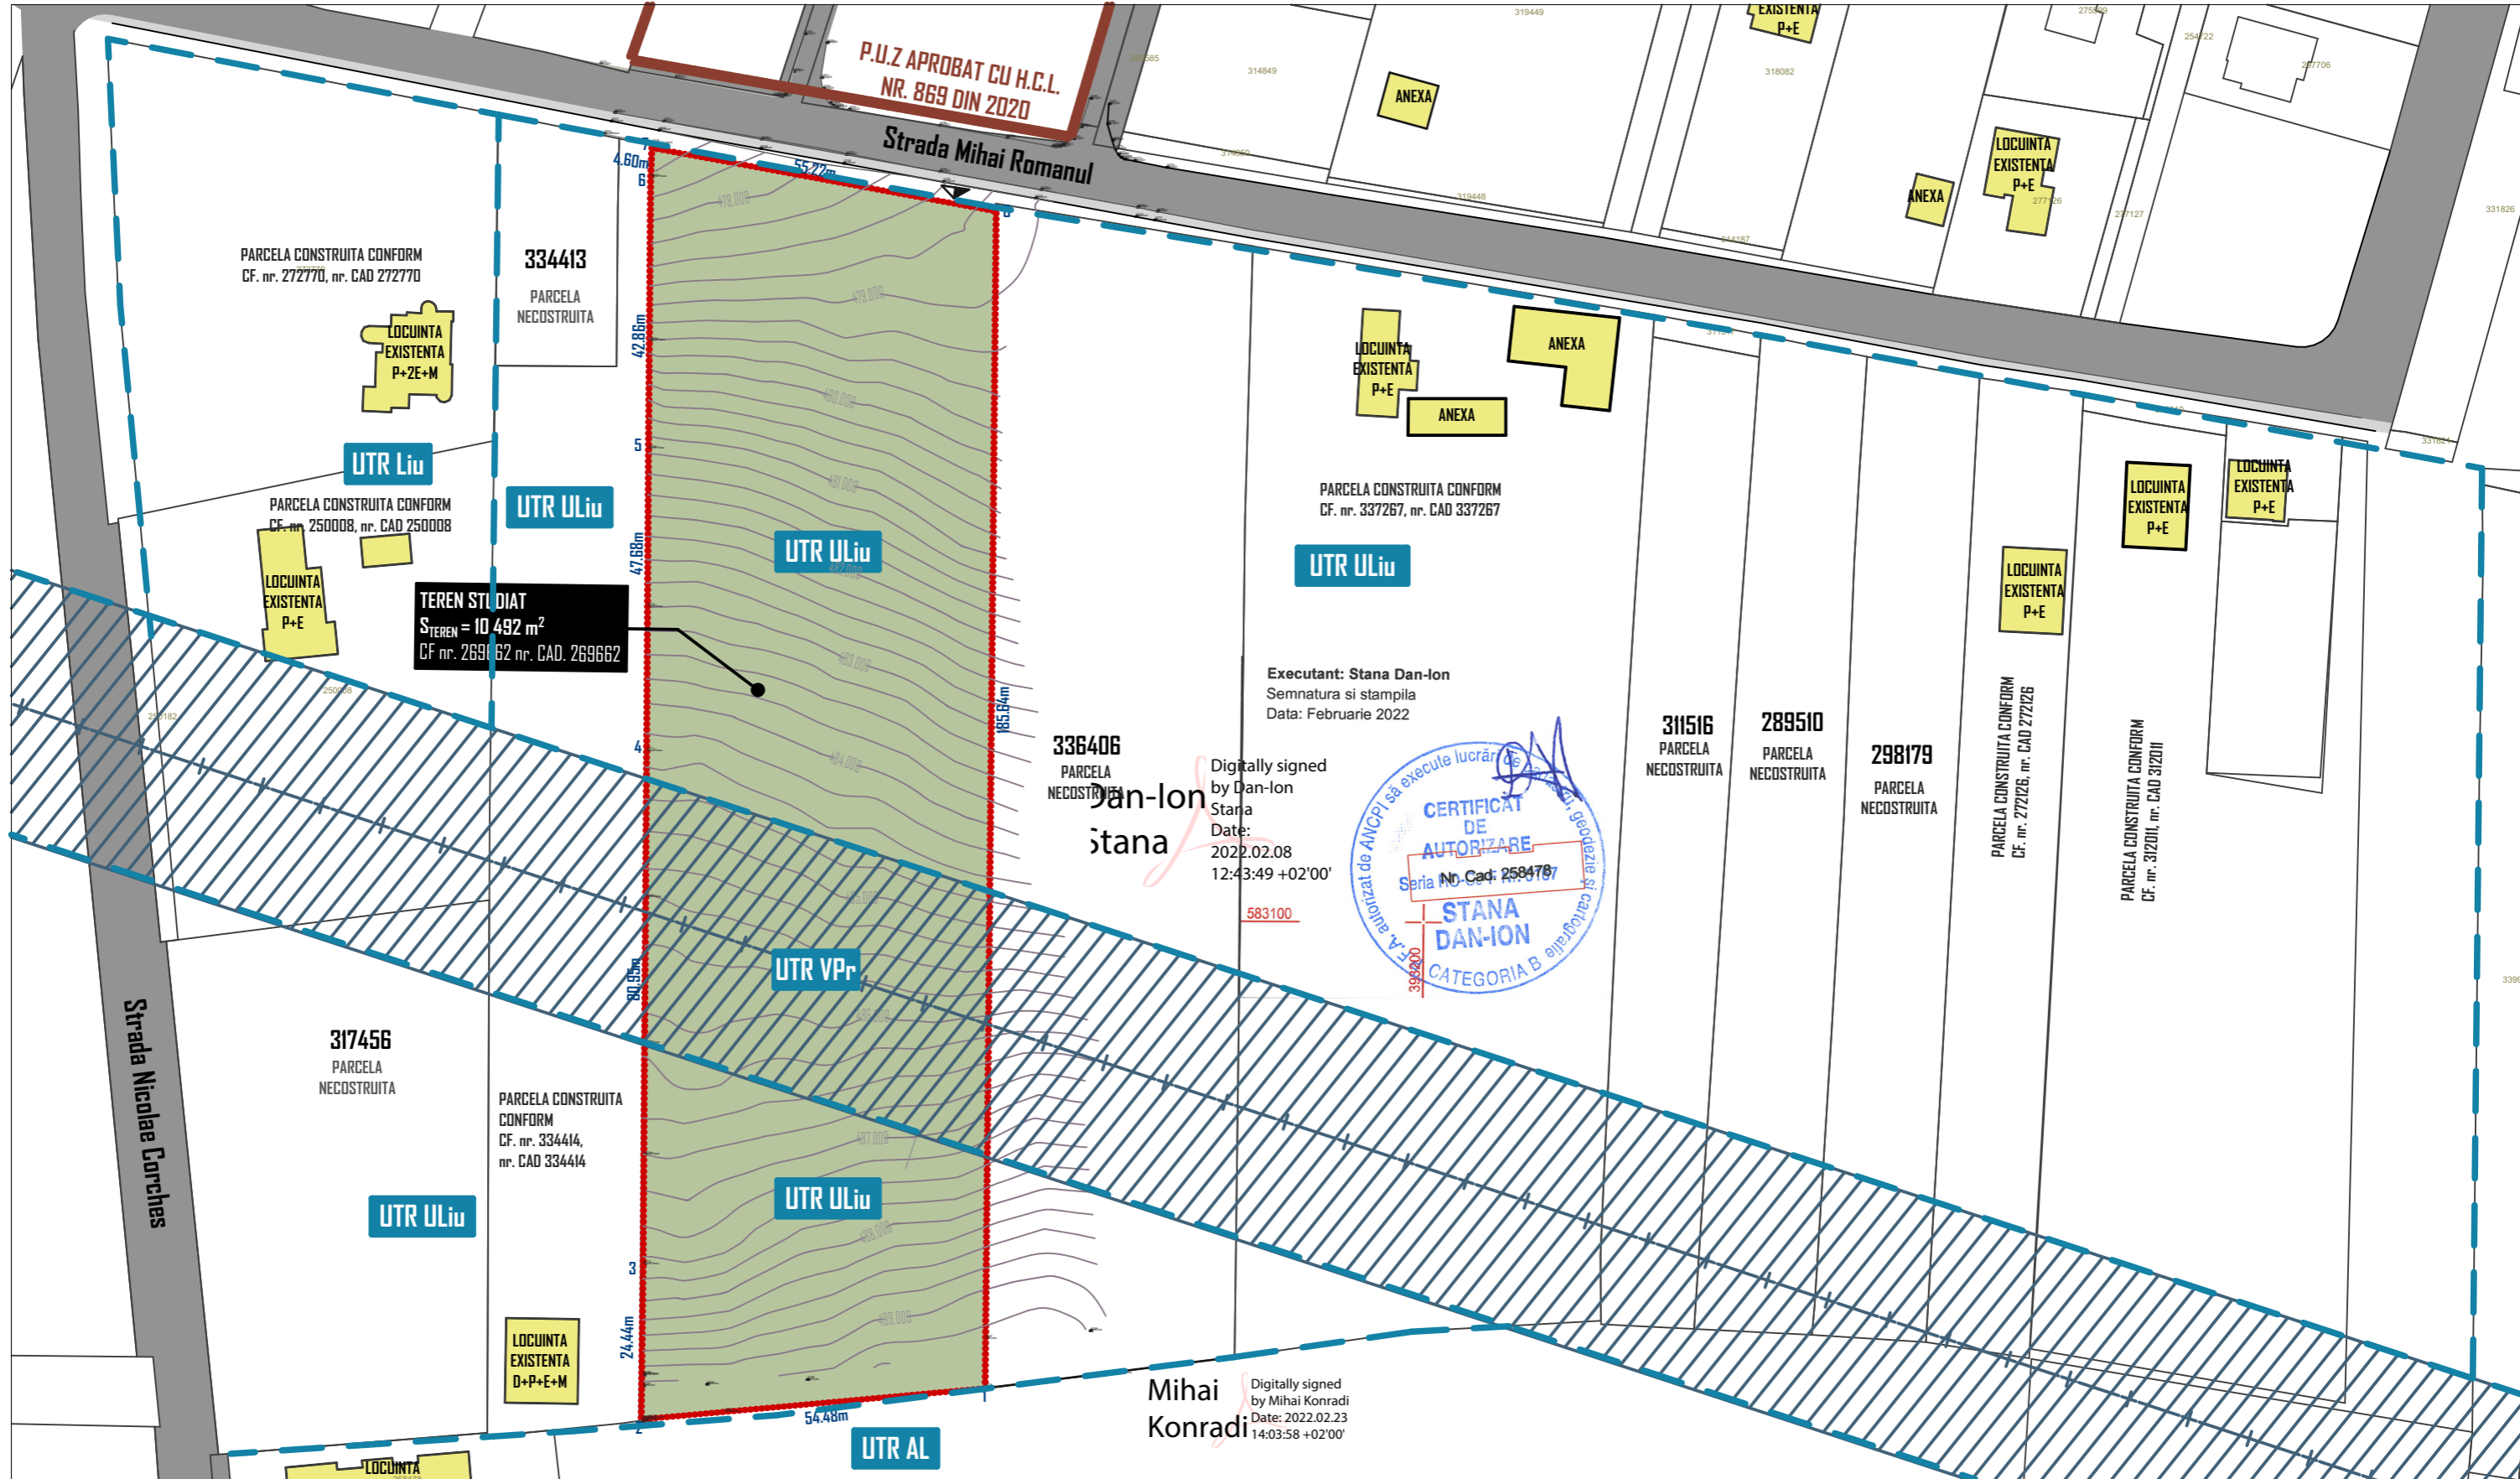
P.U.Z APROBAT CU H.C.L. NR. 869 DIN 2020

Strada Mihai Romanul

EXISTENTA P+E

ANEXA

LOCUINTA EXISTENTA P+E

ANEXA

4.60m

55.22m

PARCELA CONSTRUITA CONFORM CF. nr. 272770, nr. CAD 272770

334413
PARCELA NECOSTRUITA

LOCUINTA EXISTENTA P+2E+M

42.86m

LOCUINTA EXISTENTA P+E

ANEXA

ANEXA

UTR Liu

UTR ULiu

PARCELA CONSTRUITA CONFORM CF. nr. 250008, nr. CAD 250008

UTR ULiu

47.68m

PARCELA CONSTRUITA CONFORM CF. nr. 337267, nr. CAD 337267

UTR ULiu

LOCUINTA EXISTENTA P+E

LOCUINTA EXISTENTA P+E

LOCUINTA EXISTENTA P+E

LOCUINTA EXISTENTA P+E

TEREN STUDIAT
$S_{TEREN}$ = 10 492 m$^2$
CF nr. 269662 nr. CAD. 269662

Executant: Stana Dan-Ion
Semnatura si stampila
Data: Februarie 2022

185.64m

336406
PARCELA NECOSTRUITA

Dan-Ion Stana

Digitally signed by Dan-Ion Stana
Date: 2022.02.08 12:43:49 +02'00'

CERTIFICAT DE AUTORIZARE
Seria RO-B-F Nr. 0787
STANA DAN-ION
CATEGORIA B
P.F.A. autorizat de ANCPI să execute lucrări de geodezie și cartografie

Nr. Cad: 258478

583100

395200

311516
PARCELA NECOSTRUITA

289510
PARCELA NECOSTRUITA

298179
PARCELA NECOSTRUITA

PARCELA CONSTRUITA CONFORM CF. nr. 272126, nr. CAD 272126

PARCELA CONSTRUITA CONFORM CF. nr. 312011, nr. CAD 312011

UTR VPr

80.95m

317456
PARCELA NECOSTRUITA

PARCELA CONSTRUITA CONFORM CF. nr. 334414, nr. CAD 334414

Strada Nicolae Corches

UTR ULiu

UTR ULiu

24.44m

LOCUINTA EXISTENTA D+P+E+M

54.48m

UTR AL

Mihai Konradi

Digitally signed by Mihai Konradi
Date: 2022.02.23 14:03:58 +02'00'

LOCUINTA